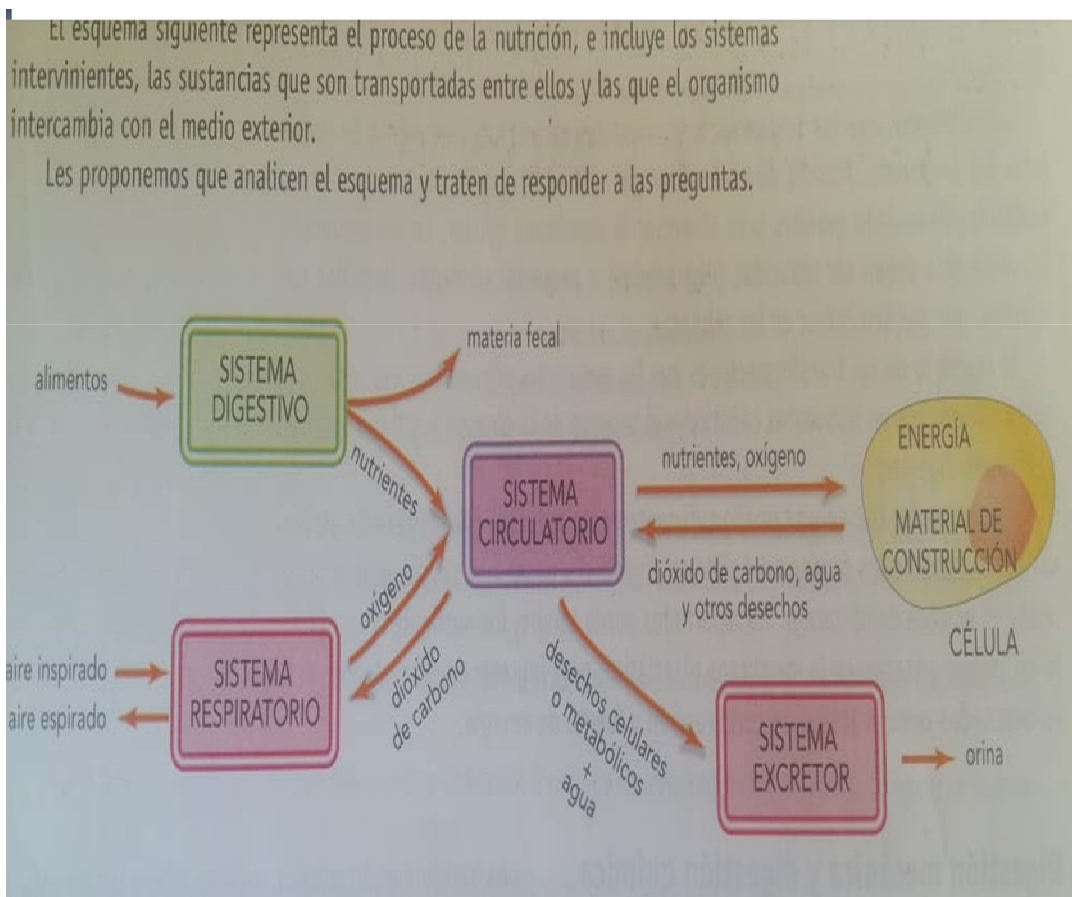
El esquema siguiente representa el proceso de la nutrición, e incluye los sistemas intervinientes, las sustancias que son transportadas entre ellos y las que el organismo intercambia con el medio exterior.

Les proponemos que analicen el esquema y traten de responder a las preguntas.

alimentos

SISTEMA DIGESTIVO

materia fecal

nutrientes

SISTEMA CIRCULATORIO

nutrientes, oxígeno

ENERGÍA

MATERIAL DE CONSTRUCCIÓN

dióxido de carbono, agua y otros desechos

CÉLULA

oxígeno

dióxido de carbono

aire inspirado

aire espirado

SISTEMA RESPIRATORIO

desechos celulares o metabólicos + agua

SISTEMA EXCRETOR

orina